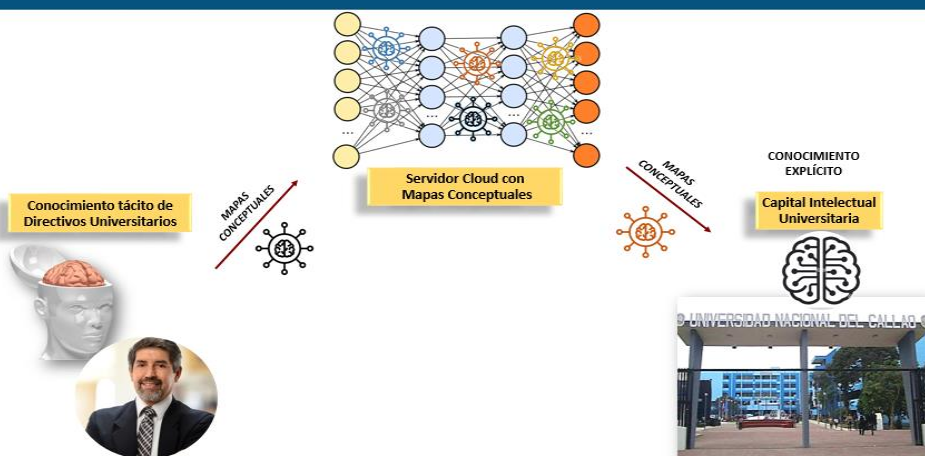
Conocimiento tácito de Directivos Universitarios

MAPAS CONCEPTUALES

Servidor Cloud con Mapas Conceptuales

MAPAS CONCEPTUALES

CONOCIMIENTO EXPLÍCITO

Capital Intelectual Universitaria

UNIVERSIDAD NACIONAL DEL CALLAO